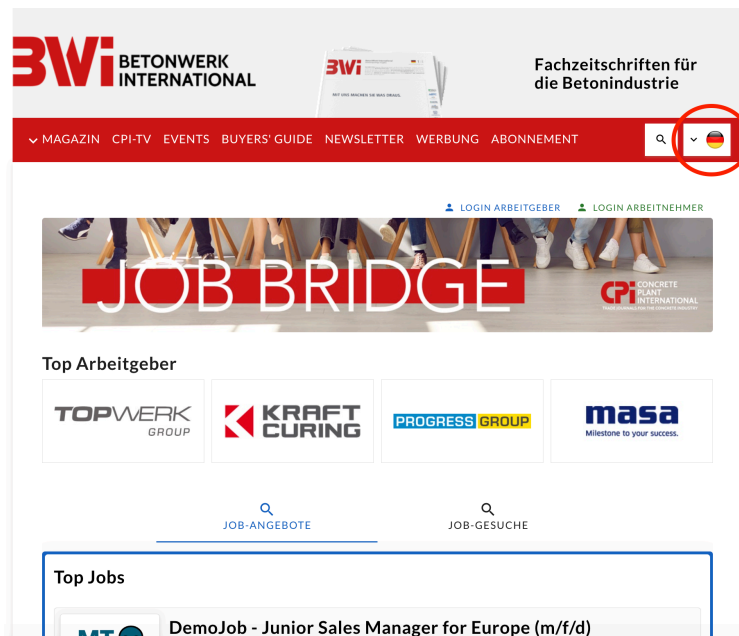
BWI BETONWERK INTERNATIONAL

BWI

MIT UNS MACHEN SIE WAS DRAUS.

Fachzeitschriften für die Betonindustrie

MAGAZIN CPI-TV EVENTS BUYERS' GUIDE NEWSLETTER WERBUNG ABONNEMENT

LOGIN ARBEITGEBER LOGIN ARBEITNEHMER

JOB BRIDGE

CPI CONCRETE PLANT INTERNATIONAL
TRADE JOURNALS FOR THE CONCRETE INDUSTRY

Top Arbeitgeber

TOPWERK GROUP

KRAFT CURING

PROGRESS GROUP

masa
Milestone to your success.

JOB-ANGEBOTE

JOB-GESUCHE

Top Jobs

DemoJob - Junior Sales Manager for Europe (m/f/d)